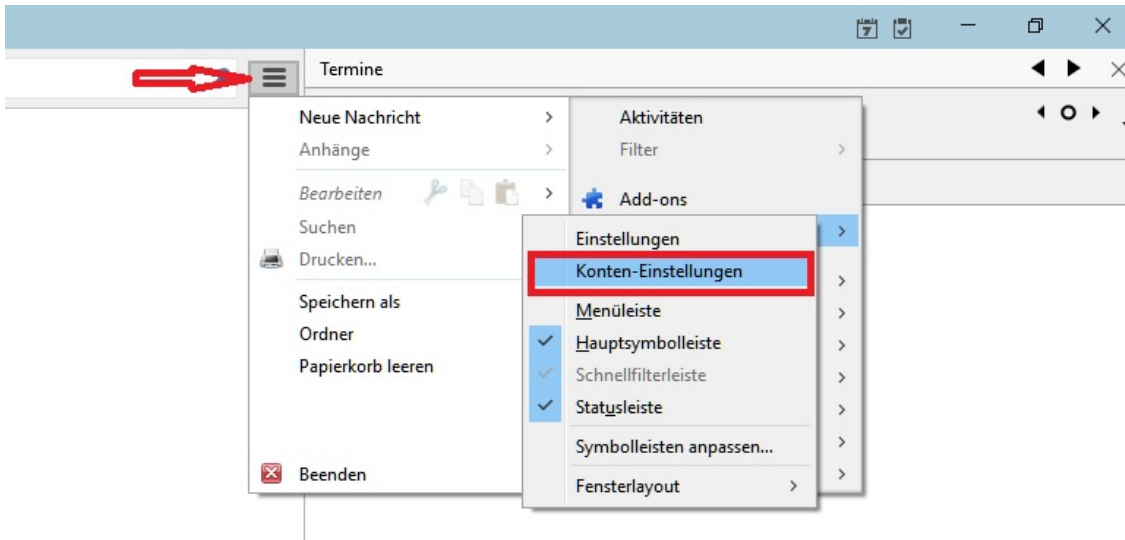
Termine

Neue Nachricht
Anhänge
Bearbeiten
Suchen
Drucken...
Speichern als
Ordner
Papierkorb leeren
Beenden

Aktivitäten
Filter
Add-ons

Einstellungen
Konten-Einstellungen
Menüleiste
Hauptsymbolleiste
Schnellfilterleiste
Statusleiste
Symbolleisten anpassen...
Fensterlayout